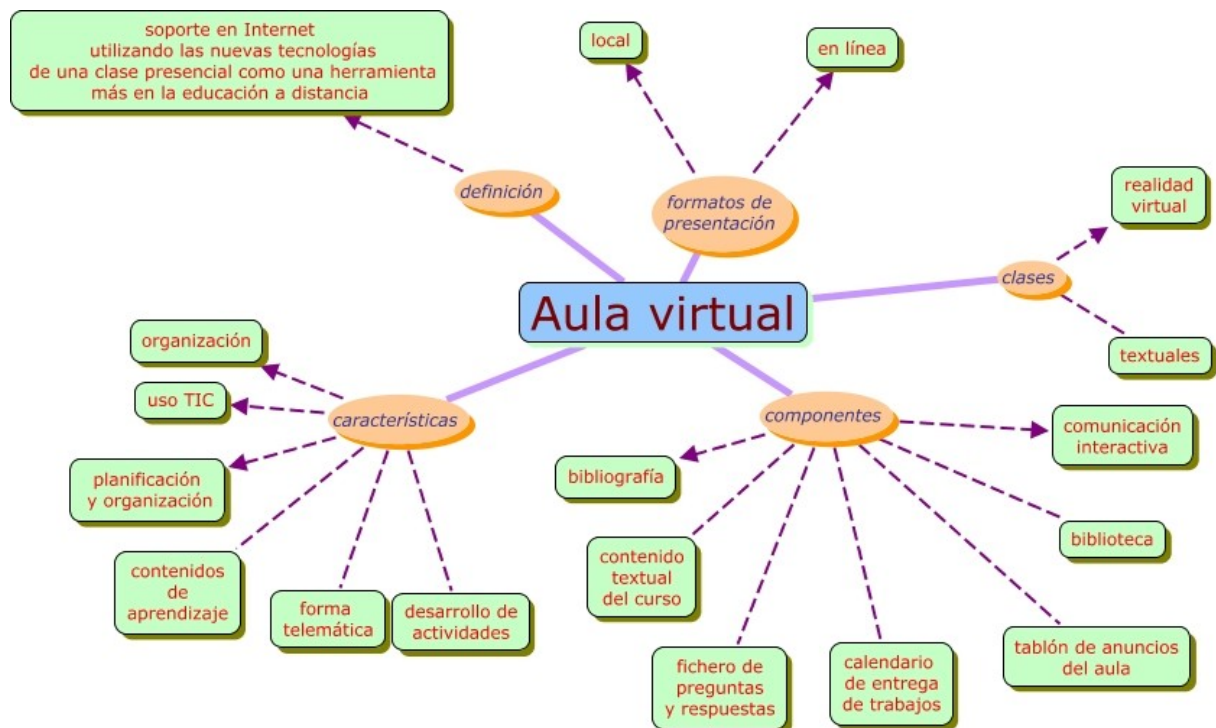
soporte en Internet utilizando las nuevas tecnologías de una clase presencial como una herramienta más en la educación a distancia

local

en línea

definición

formatos de presentación

realidad virtual

clases

Aula virtual

textuales

organización

uso TIC

características

componentes

comunicación interactiva

planificación y organización

bibliografía

biblioteca

contenidos de aprendizaje

forma telemática

desarrollo de actividades

contenido textual del curso

fichero de preguntas y respuestas

calendario de entrega de trabajos

tablón de anuncios del aula